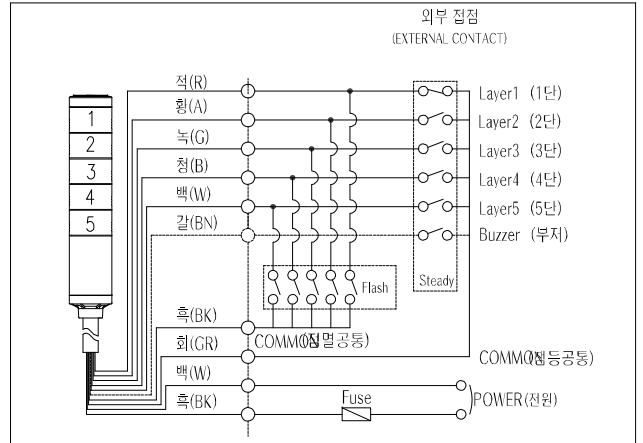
외부 접점
(EXTERNAL CONTACT)

1
2
3
4
5

적(R)
황(A)
녹(G)
청(B)
백(W)
갈(BN)

Layer1 (1단)
Layer2 (2단)
Layer3 (3단)
Layer4 (4단)
Layer5 (5단)
Buzzer (부저)

Steady

Flash

흑(BK)
회(GR)
백(W)
흑(BK)

COMMON(점멸공통)
COMMON(점등공통)

Fuse

POWER(전원)